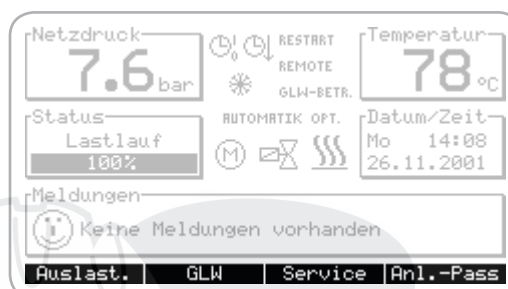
Netzdruck
7.6 bar

RESTART
REMOTE
GLW-BETR.

Temperatur
78 °C

Status
Lastlauf
100%

AUTOMATIK OPT.

Datum/Zeit
Mo 14:08
26.11.2001

Meldungen
Keine Meldungen vorhanden

Auslast. | GLW | Service | Anl.-Pass